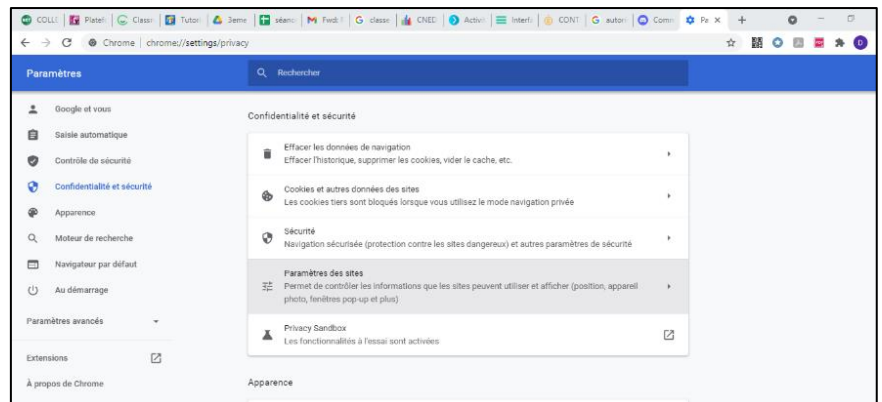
COLLE | Platefo | Classe | Tutor | 3eme | séanc | Fwd: | classe | CNED | Activi | Interfa | CONT | autor | Comm | Pa ×

Chrome | chrome://settings/privacy

Paramètres

Rechercher

Google et vous
Saisie automatique
Contrôle de sécurité
Confidentialité et sécurité
Apparence
Moteur de recherche
Navigateur par défaut
Au démarrage

Paramètres avancés

Extensions

À propos de Chrome

Confidentialité et sécurité

Effacer les données de navigation
Effacer l'historique, supprimer les cookies, vider le cache, etc.

Cookies et autres données des sites
Les cookies tiers sont bloqués lorsque vous utilisez le mode navigation privée

Sécurité
Navigation sécurisée (protection contre les sites dangereux) et autres paramètres de sécurité

Paramètres des sites
Permet de contrôler les informations que les sites peuvent utiliser et afficher (position, appareil photo, fenêtres pop-up et plus)

Privacy Sandbox
Les fonctionnalités à l'essai sont activées

Apparence